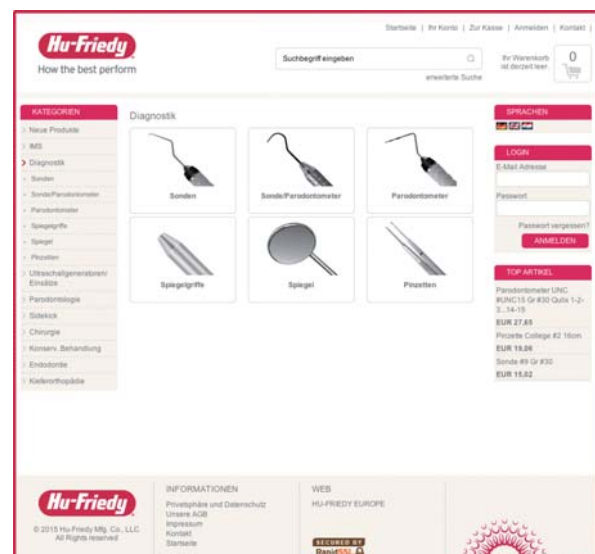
Startseite | Ihr Konto | Zur Kasse | Anmelden | Kontakt |

Hu-Friedy
How the best perform

Suchbegriff eingeben
erweiterte Suche

Ihr Warenkorb ist derzeit leer.
0

KATEGORIEN
Neue Produkte
IMS
Diagnostik
Sonden
Sonde/Parodontometer
Parodontometer
Spiegelgriffe
Spiegel
Pinzetten
Ultraschallgeneratoren/Einsätze
Parodontologie
Sidekick
Chirurgie
Konserv. Behandlung
Endodontie
Kieferorthopädie

Diagnostik

Sonden
Sonde/Parodontometer
Parodontometer
Spiegelgriffe
Spiegel
Pinzetten

SPRACHEN

LOGIN
E-Mail Adresse
Passwort
Passwort vergessen?
ANMELDEN

TOP ARTIKEL
Parodontometer UNC #UNC15 Gr #30 Qulix 1-2-3...14-15
EUR 27,65
Pinzette College #2 16cm
EUR 18,06
Sonde #9 Gr #30
EUR 15,02

Hu-Friedy
© 2015 Hu-Friedy Mfg. Co., LLC All Rights reserved

INFORMATIONEN
Privatsphäre und Datenschutz
Unsere AGB
Impressum
Kontakt
Startseite

WEB
HU-FRIEDY EUROPE

SECURED BY
RapidSSL